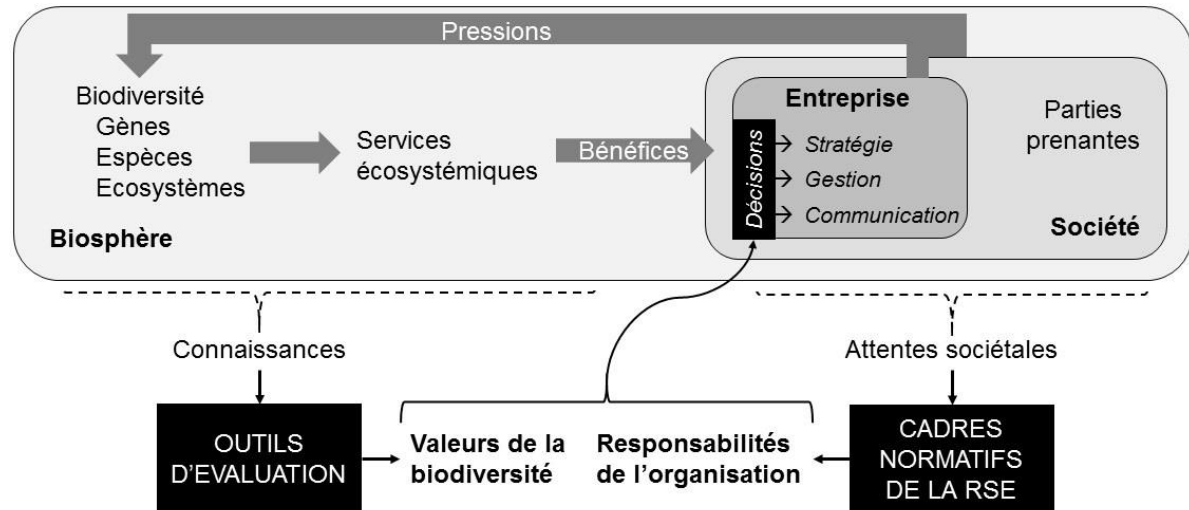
Pressions

Biodiversité
Gènes
Espèces
Ecosystèmes

Biosphère

Services écosystémiques

Bénéfices

Entreprise

Décisions

→ Stratégie
→ Gestion
→ Communication

Parties prenantes

Société

Connaissances

Attentes sociétales

OUTILS D'EVALUATION

Valeurs de la biodiversité

Responsabilités de l'organisation

CADRES NORMATIFS DE LA RSE